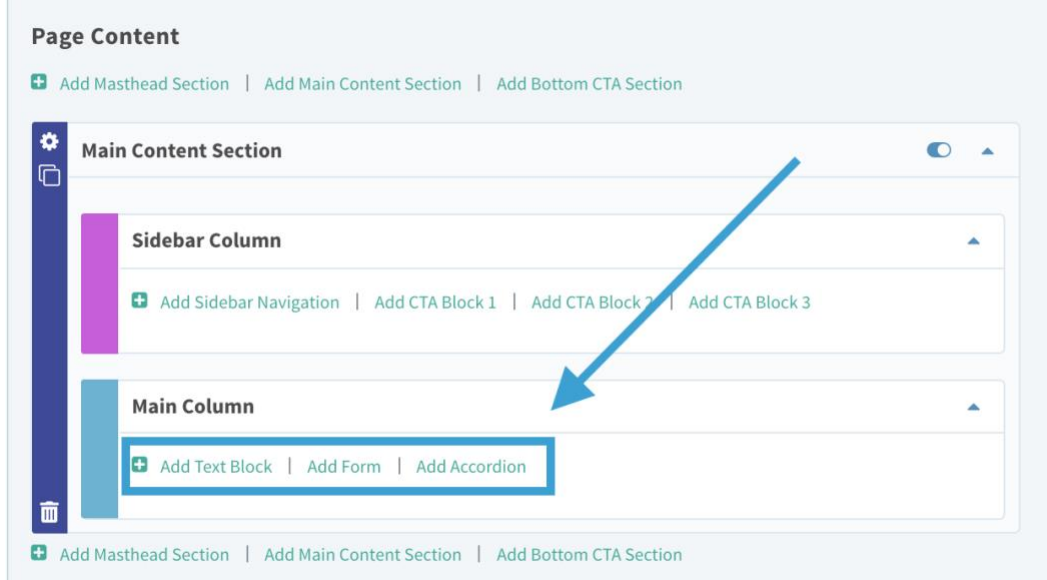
Page Content

Add Masthead Section | Add Main Content Section | Add Bottom CTA Section

Main Content Section

Sidebar Column

Add Sidebar Navigation | Add CTA Block 1 | Add CTA Block 2 | Add CTA Block 3

Main Column

Add Text Block | Add Form | Add Accordion

Add Masthead Section | Add Main Content Section | Add Bottom CTA Section